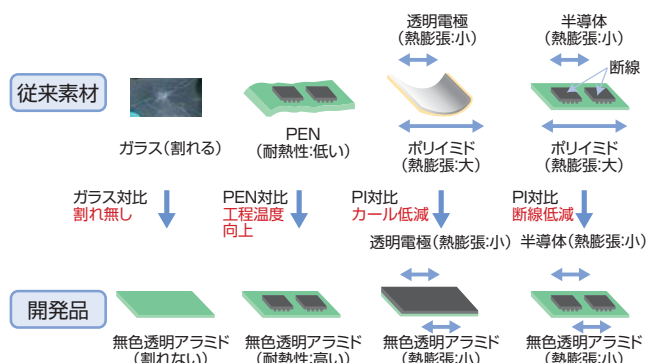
透明電極
(熱膨張:小)

半導体
(熱膨張:小)

断線

従来素材

ガラス(割れる)

PEN
(耐熱性:低い)

ポリイミド
(熱膨張:大)

ポリイミド
(熱膨張:大)

ガラス対比
割れ無し

PEN対比
工程温度
向上

PI対比
カール低減

PI対比
断線低減

透明電極(熱膨張:小)

半導体(熱膨張:小)

開発品

無色透明アラミド
(割れない)

無色透明アラミド
(耐熱性:高い)

無色透明アラミド
(熱膨張:小)

無色透明アラミド
(熱膨張:小)